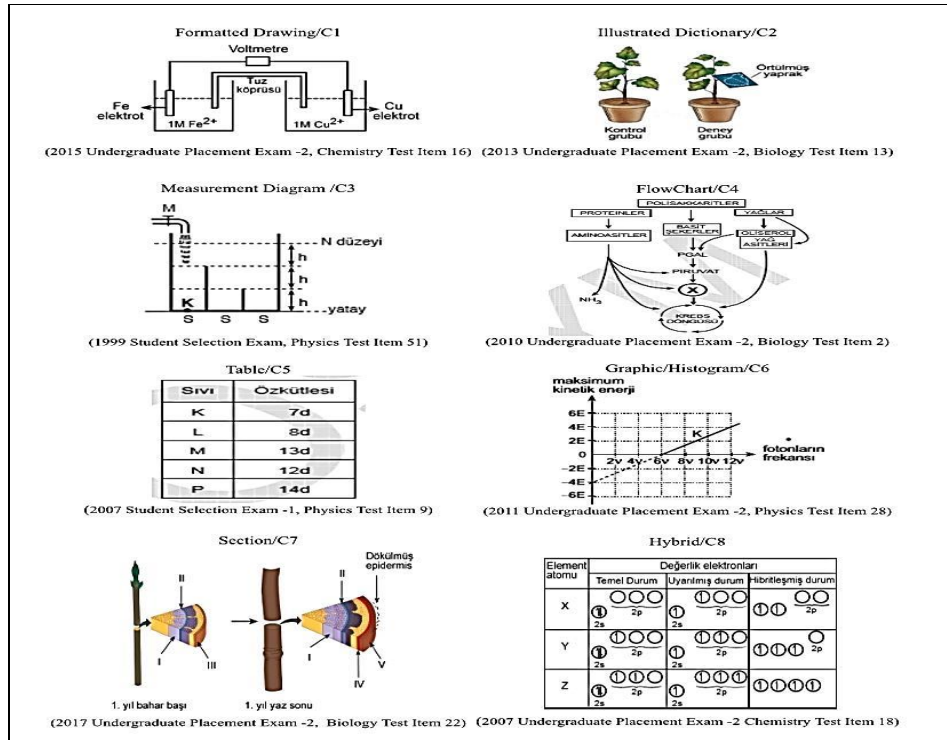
Formatted Drawing/C1

Voltmetre

Tuz köprüsü

Fe elektrot

$1M\ Fe^{2+}$

$1M\ Cu^{2+}$

Cu elektrot

(2015 Undergraduate Placement Exam -2, Chemistry Test Item 16)

Illustrated Dictionary/C2

Örtülmüş yaprak

Kontrol grubu

Deney grubu

(2013 Undergraduate Placement Exam -2, Biology Test Item 13)

Measurement Diagram /C3

M

N düzeyi

h

h

h

K

yatay

S S S

(1999 Student Selection Exam, Physics Test Item 51)

FlowChart/C4

POLİSAKKARİTLER

PROTEİNLER

BASİT ŞEKERLER

YAĞLAR

AMİNOASİTLER

GLİSEROL YAĞ ASİTLERİ

PGAL

PİRUVAT

X

$NH_3$

KREBS DÖNGÜSÜ

(2010 Undergraduate Placement Exam -2, Biology Test Item 2)

Table/C5

| Sıvı | Özkütlesi |
|---|---|
| K | 7d |
| L | 8d |
| M | 13d |
| N | 12d |
| P | 14d |

(2007 Student Selection Exam -1, Physics Test Item 9)

Graphic/Histogram/C6

maksimum kinetik enerji

6E

4E

2E

0

-2E

-4E

-6E

2v 4v 6v 8v 10v 12v

K

fotonların frekansı

(2011 Undergraduate Placement Exam -2, Physics Test Item 28)

Section/C7

Dökülmüş epidermis

II

I

III

II

I

IV

V

1. yıl bahar başı

1. yıl yaz sonu

(2017 Undergraduate Placement Exam -2, Biology Test Item 22)

Hybrid/C8

| Element atomu | Değerlik elektronları | | |
|---|---|---|---|
| | Temel Durum | Uyarılmış durum | Hibritleşmiş durum |
| X | 2s 2p | 2s 2p | 2p |
| Y | 2s 2p | 2s 2p | 2p |
| Z | 2s 2p | 2s 2p | |

(2007 Undergraduate Placement Exam -2 Chemistry Test Item 18)